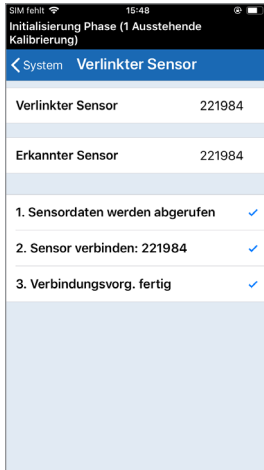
SIM fehlt 15:48

Initialisierung Phase (1 Ausstehende Kalibrierung)

System Verlinkter Sensor

| Verlinkter Sensor | 221984 |
|---|---|

| Erkannter Sensor | 221984 |
|---|---|

1. Sensordaten werden abgerufen ✓

2. Sensor verbinden: 221984 ✓

3. Verbindungsvorg. fertig ✓